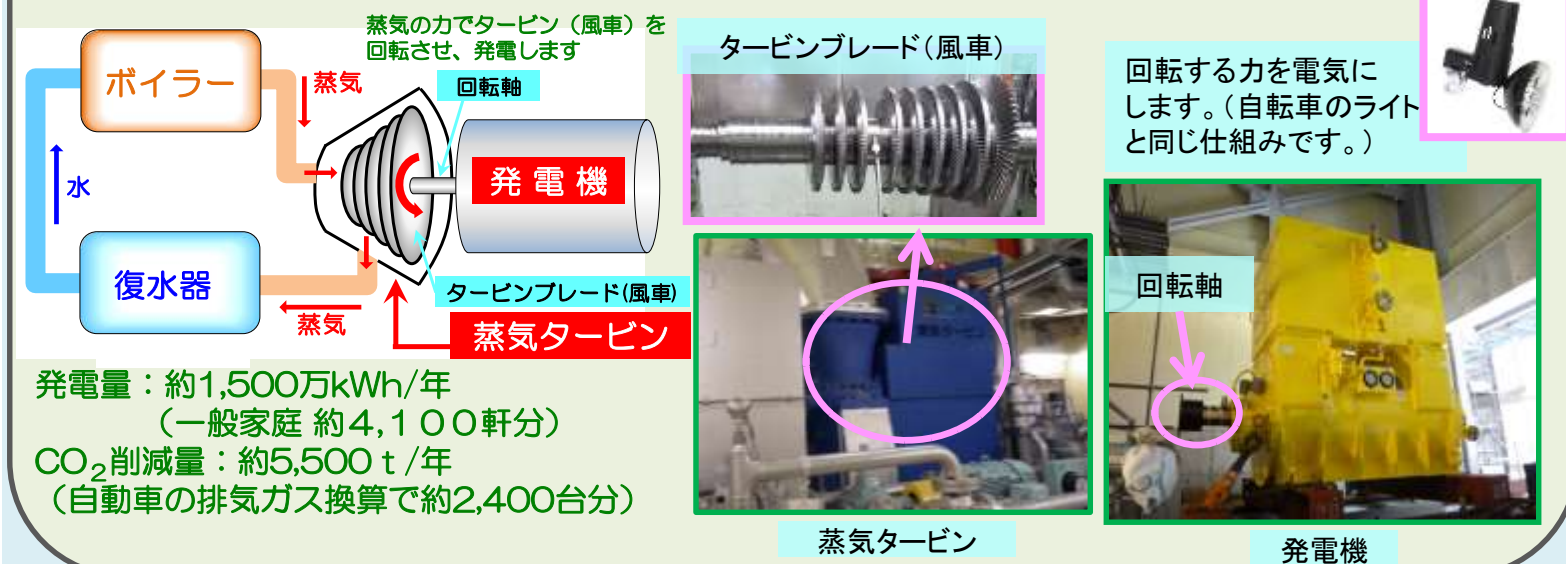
蒸気の力でタービン（風車）を回転させ、発電します

ボイラー

蒸気

回転軸

水

発電機

復水器

蒸気

タービンブレード(風車)

蒸気タービン

発電量：約1,500万kWh/年
（一般家庭 約4,100軒分）
$CO_2$削減量：約5,500ｔ/年
（自動車の排気ガス換算で約2,400台分）

タービンブレード（風車）

蒸気タービン

回転する力を電気にします。（自転車のライトと同じ仕組みです。）

回転軸

発電機